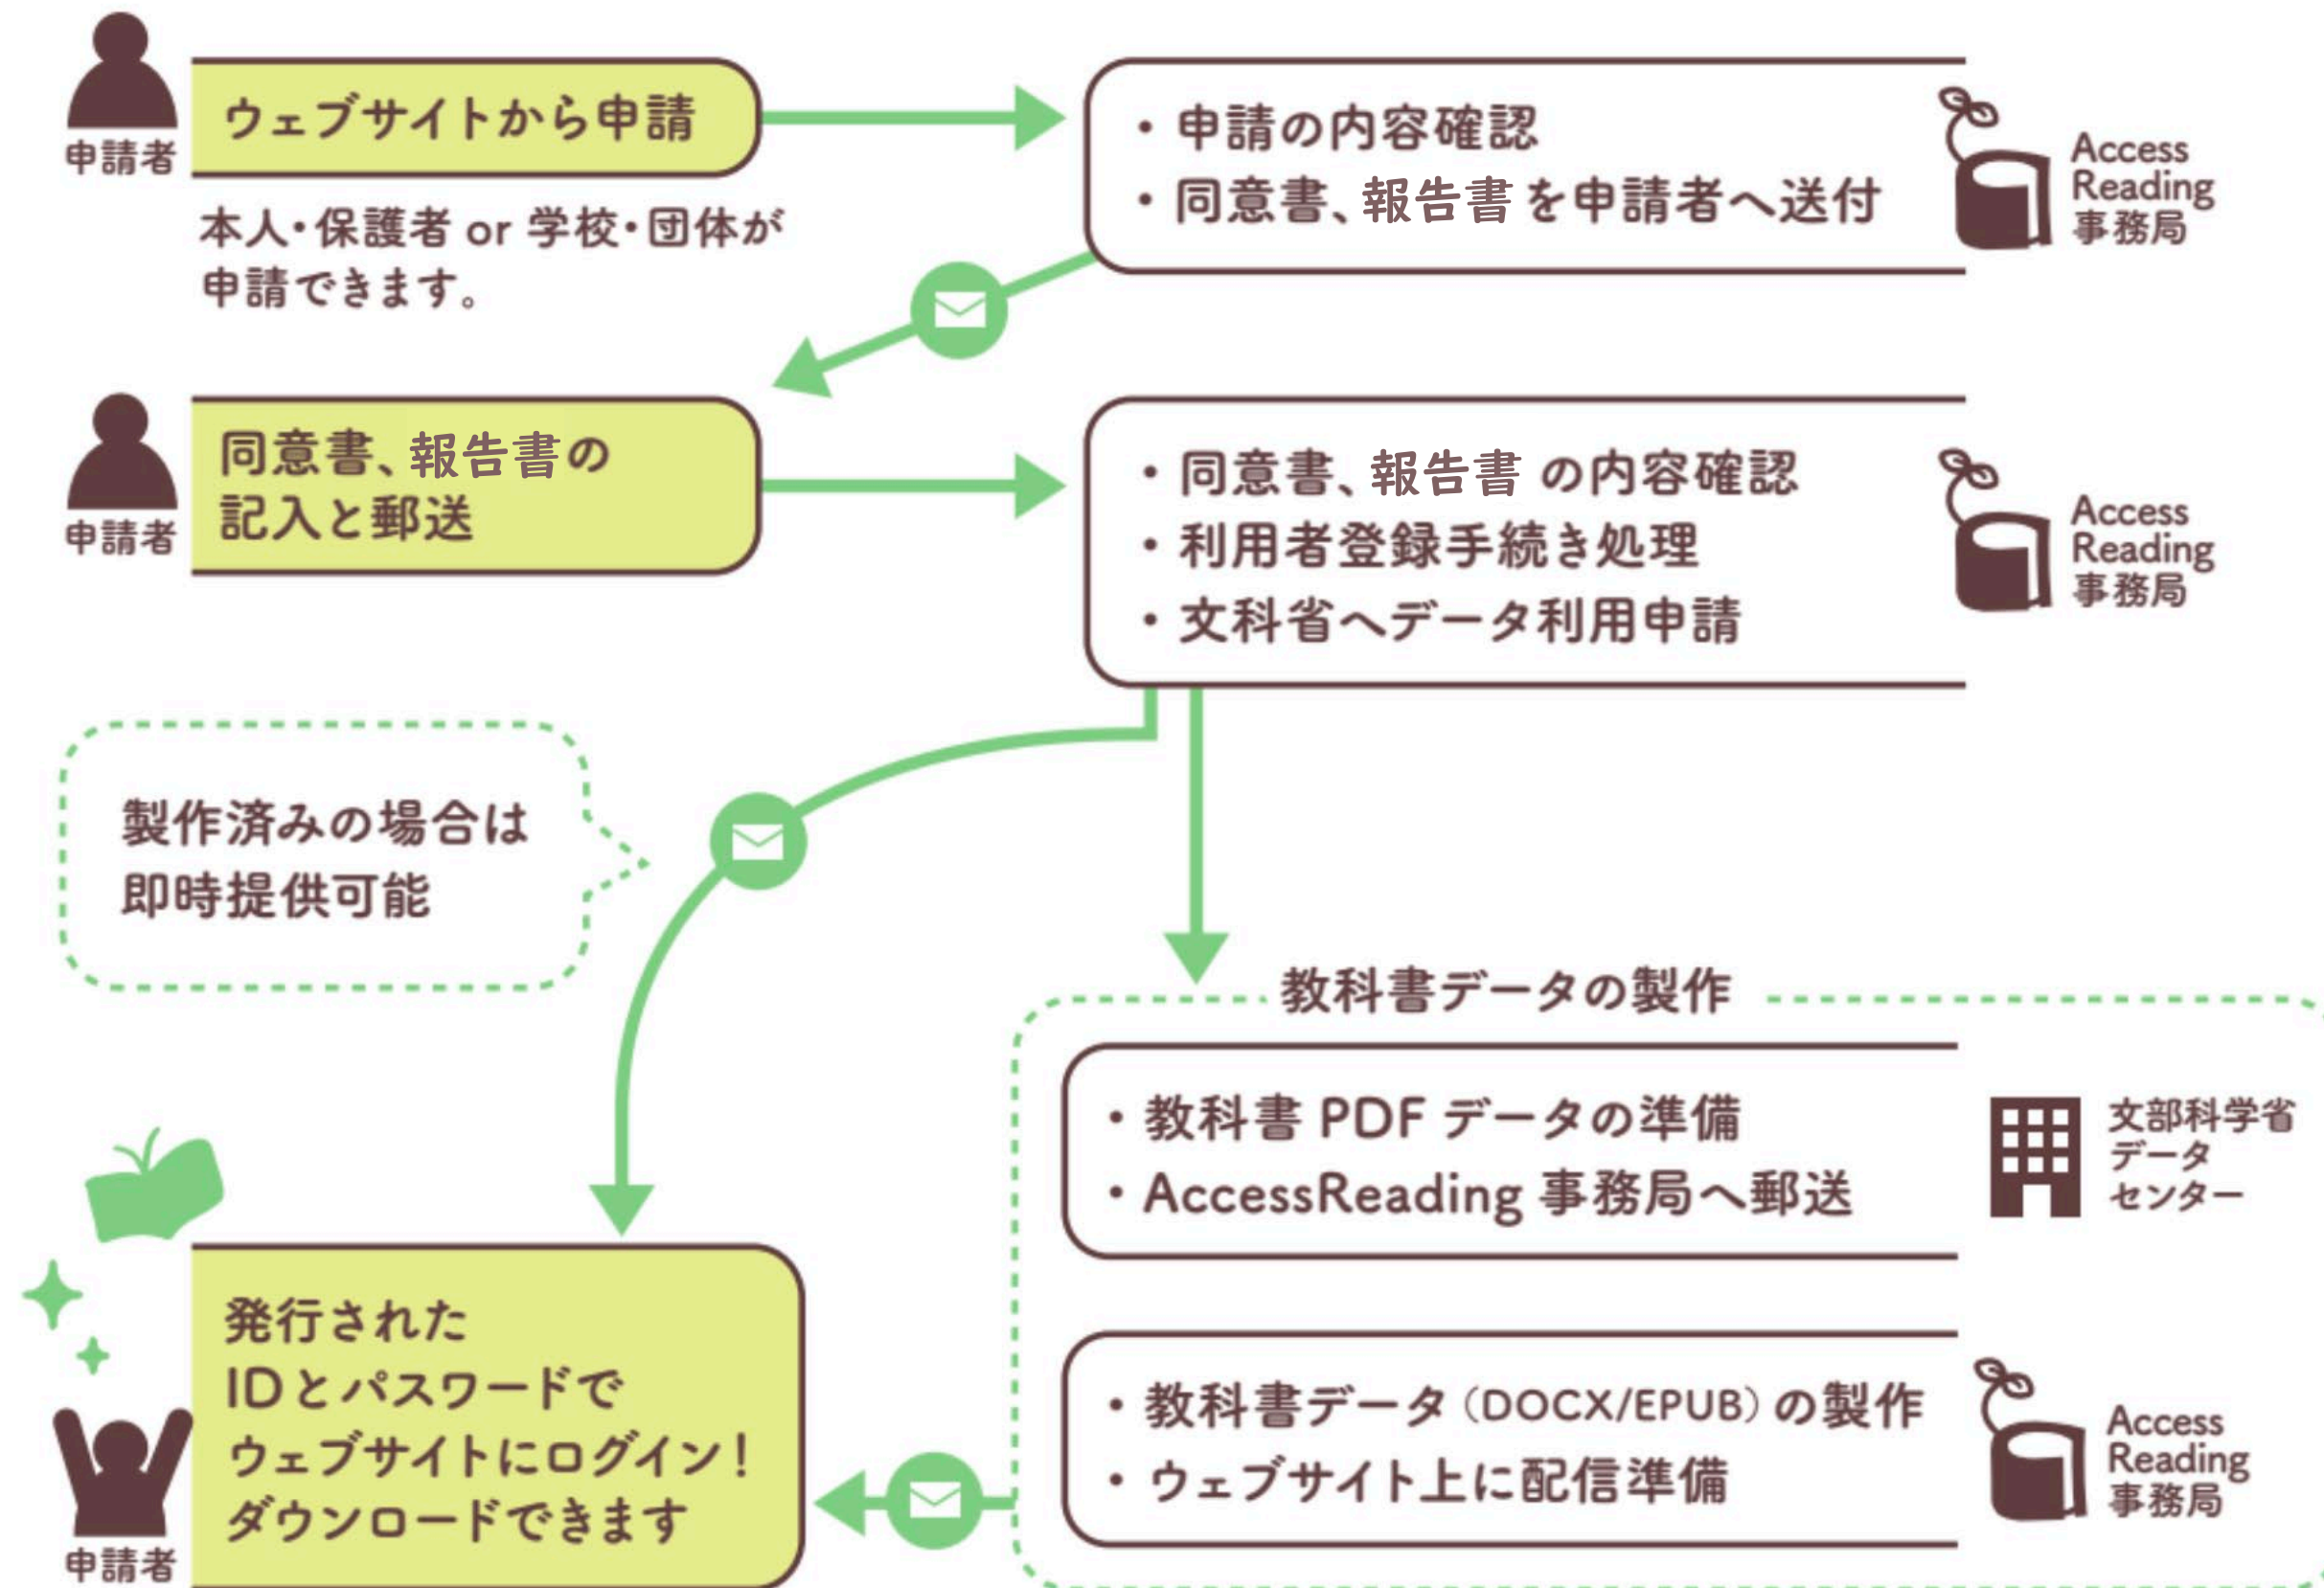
申請者

ウェブサイトから申請

本人・保護者 or 学校・団体が申請できます。

・申請の内容確認
・同意書、報告書を申請者へ送付

Access Reading 事務局

申請者

同意書、報告書の記入と郵送

・同意書、報告書 の内容確認
・利用者登録手続き処理
・文科省へデータ利用申請

Access Reading 事務局

製作済みの場合は即時提供可能

教科書データの製作

・教科書 PDF データの準備
・AccessReading 事務局へ郵送

文部科学省 データ センター

・教科書データ（DOCX/EPUB）の製作
・ウェブサイト上に配信準備

Access Reading 事務局

発行された IDとパスワードで ウェブサイトにログイン！ ダウンロードできます

申請者